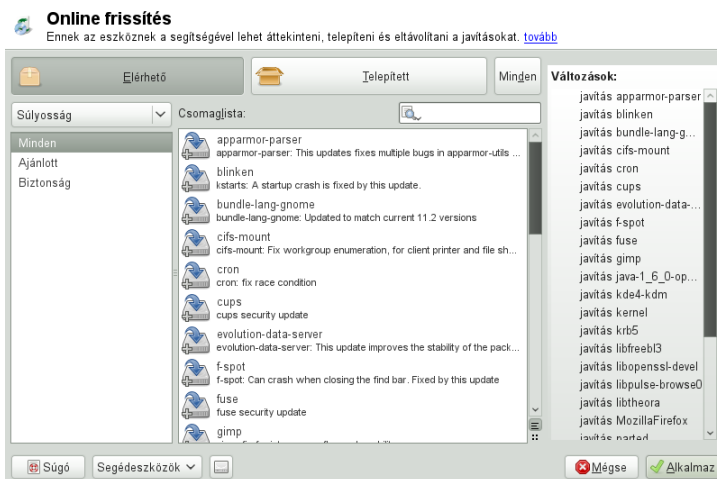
Online frissítés
Ennek az eszköznek a segítségével lehet áttekinteni, telepíteni és eltávolítani a javításokat. tovább

Elérhető | Telepített | Minden

Súlyosság

Minden
Ajánlott
Biztonság

Csomaglista:

apparmor-parser
apparmor-parser: This updates fixes multiple bugs in apparmor-utils ...
blinken
kstarts: A startup crash is fixed by this update.
bundle-lang-gnome
bundle-lang-gnome: Updated to match current 11.2 versions
cifs-mount
cifs-mount: Fix workgroup enumeration, for client printer and file sh...
cron
cron: fix race condition
cups
cups security update
evolution-data-server
evolution-data-server: This update improves the stability of the pack...
f-spot
f-spot: Can crash when closing the find bar. Fixed by this update
fuse
fuse security update
gimp
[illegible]

Változások:
javítás apparmor-parser
javítás blinken
javítás bundle-lang-g...
javítás cifs-mount
javítás cron
javítás cups
javítás evolution-data-...
javítás f-spot
javítás fuse
javítás gimp
javítás java-1_6_0-op...
javítás kde4-kdm
javítás kernel
javítás krb5
javítás libfreebl3
javítás libopenssl-devel
javítás libpulse-browse0
javítás libtheora
javítás MozillaFirefox
javítás parted

Súgó | Segédeszközök | Mégse | Alkalmaz